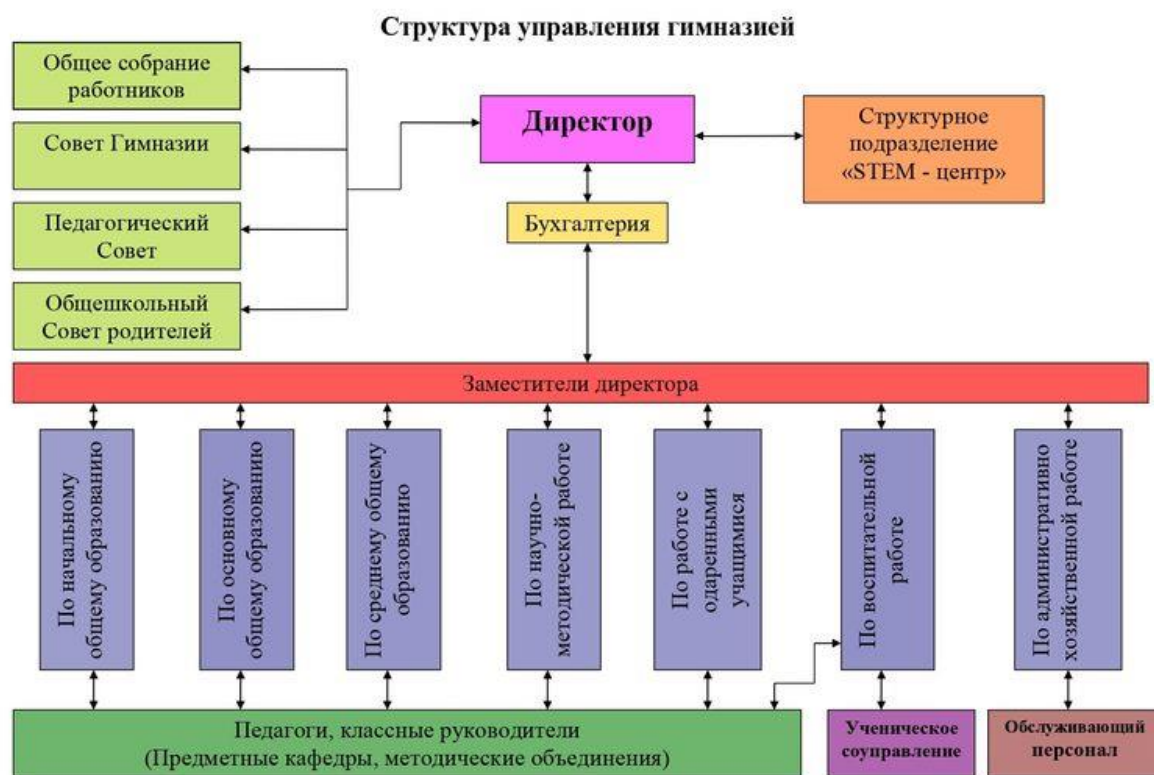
Структура управления гимназией

Общее собрание работников

Совет Гимназии

Педагогический Совет

Общешкольный Совет родителей

Директор

Структурное подразделение «STEM - центр»

Бухгалтерия

Заместители директора

По начальному общему образованию

По основному общему образованию

По среднему общему образованию

По научно-методической работе

По работе с одаренными учащимися

По воспитательной работе

По административно хозяйственной работе

Педагоги, классные руководители (Предметные кафедры, методические объединения)

Ученическое соуправление

Обслуживающий персонал